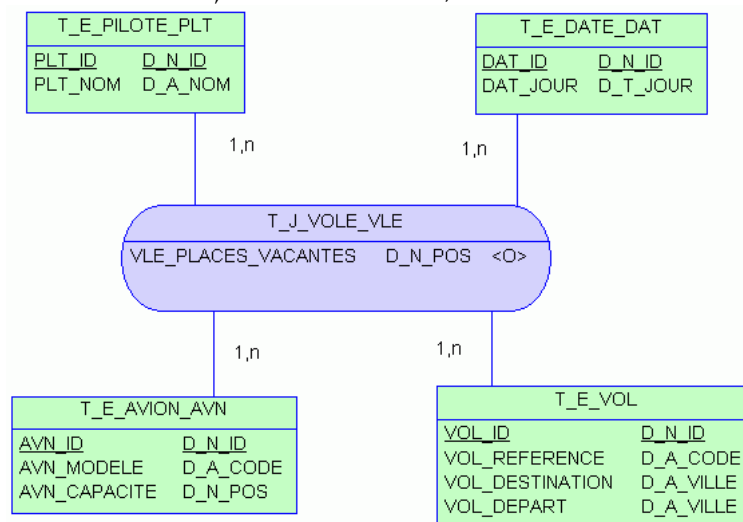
T_E_PILOTE_PLT

PLT_ID D_N_ID
PLT_NOM D_A_NOM

T_E_DATE_DAT

DAT_ID D_N_ID
DAT_JOUR D_T_JOUR

1,n

1,n

T_J_VOLE_VLE

VLE_PLACES_VACANTES D_N_POS <O>

1,n

1,n

T_E_AVION_AVN

AVN_ID D_N_ID
AVN_MODELE D_A_CODE
AVN_CAPACITE D_N_POS

T_E_VOL

VOL_ID D_N_ID
VOL_REFERENCE D_A_CODE
VOL_DESTINATION D_A_VILLE
VOL_DEPART D_A_VILLE